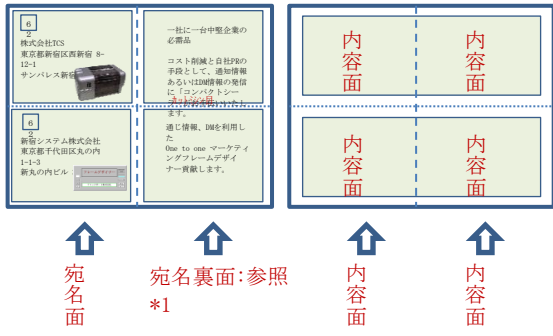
6
2
株式会社TCS
東京都新宿区西新宿 8-12-1
サンパレス新宿

6
2
新宿システム株式会社
東京都千代田区丸の内 1-1-3
新丸の内ビル

一社に一台中堅企業の必需品

コスト削減と自社PRの手段として、通知情報あるいはDM情報の発信に「コンパクトシー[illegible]

通じ情報、DMを利用した
One to one マーケティングフレームデザイナー貢献します。

内容面
内容面
内容面
内容面

宛名面
宛名裏面:参照 *1
内容面
内容面